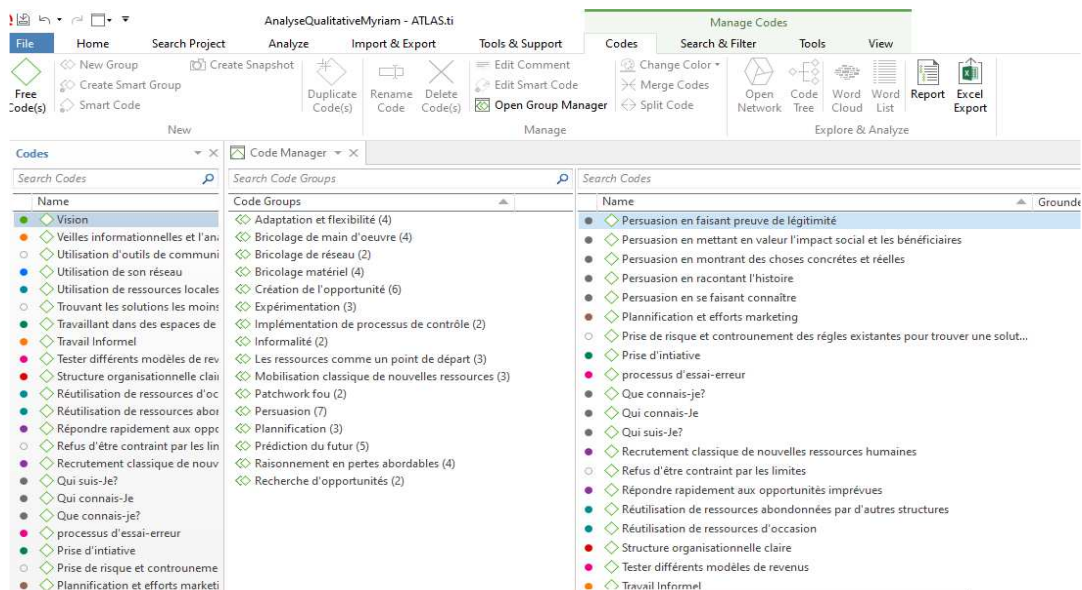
AnalyseQualitativeMyriam - ATLAS.ti

Manage Codes

File Home Search Project Analyze Import & Export Tools & Support Codes Search & Filter Tools View

Free Code(s)
New Group
Create Smart Group
Smart Code
Create Snapshot
New

Duplicate Code(s)
Rename Code
Delete Code(s)
Edit Comment
Edit Smart Code
Open Group Manager
Change Color
Merge Codes
Split Code
Manage

Open Network
Code Tree
Word Cloud
Word List
Report
Excel Export
Explore & Analyze

Codes
Search Codes
Name
Vision
Veilles informationnelles et l'ana
Utilisation d'outils de communi
Utilisation de son réseau
Utilisation de ressources locales
Trouvant les solutions les moins
Travaillant dans des espaces de
Travail Informel
Tester différents modèles de rev
Structure organisationnelle clai
Réutilisation de ressources d'oc
Réutilisation de ressources abor
Répondre rapidement aux oppo
Refus d'être contraint par les lin
Recrutement classique de nouv
Qui suis-Je?
Qui connais-Je
Que connais-je?
processus d'essai-erreur
Prise d'intiative
Prise de risque et controuneme
Plannification et efforts marketi

Code Manager
Search Code Groups
Code Groups
Adaptation et flexibilité (4)
Bricolage de main d'oeuvre (4)
Bricolage de réseau (2)
Bricolage matériel (4)
Création de l'opportunité (6)
Expérimentation (3)
Implémentation de processus de contrôle (2)
Informalité (2)
Les ressources comme un point de départ (3)
Mobilisation classique de nouvelles ressources (3)
Patchwork fou (2)
Persuasion (7)
Plannification (3)
Prédiction du futur (5)
Raisonnement en pertes abordables (4)
Recherche d'opportunités (2)

Search Codes
Name
Grounde
Persuasion en faisant preuve de légitimité
Persuasion en mettant en valeur l'impact social et les bénéficiaires
Persuasion en montrant des choses concrétes et réelles
Persuasion en racontant l'histoire
Persuasion en se faisant connaître
Plannification et efforts marketing
Prise de risque et controunement des régles existantes pour trouver une solut...
Prise d'intiative
processus d'essai-erreur
Que connais-je?
Qui connais-Je
Qui suis-Je?
Recrutement classique de nouvelles ressources humaines
Refus d'être contraint par les limites
Répondre rapidement aux opportunités imprévues
Réutilisation de ressources abondonnées par d'autres structures
Réutilisation de ressources d'occasion
Structure organisationnelle claire
Tester différents modèles de revenus
Travail Informel